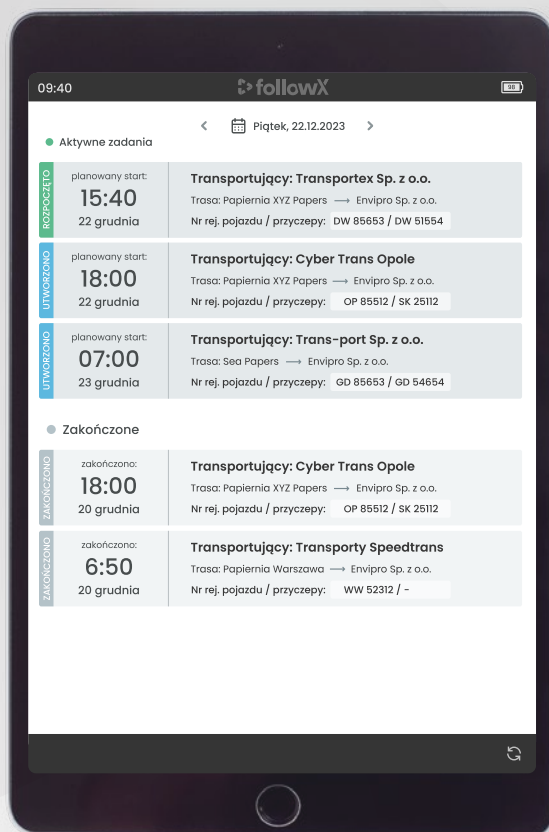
09:40 followX 98

Piątek, 22.12.2023

Aktywne zadania

ROZPOCZĘTO
planowany start:
15:40
22 grudnia
Transportujący: Transportex Sp. z o.o.
Trasa: Papiernia XYZ Papers ⟶ Envipro Sp. z o.o.
Nr rej. pojazdu / przyczepy: DW 85653 / DW 51554

UTWORZONO
planowany start:
18:00
22 grudnia
Transportujący: Cyber Trans Opole
Trasa: Papiernia XYZ Papers ⟶ Envipro Sp. z o.o.
Nr rej. pojazdu / przyczepy: OP 85512 / SK 25112

UTWORZONO
planowany start:
07:00
23 grudnia
Transportujący: Trans-port Sp. z o.o.
Trasa: Sea Papers ⟶ Envipro Sp. z o.o.
Nr rej. pojazdu / przyczepy: GD 85653 / GD 54654

Zakończone

ZAKOŃCZONO
zakończono:
18:00
20 grudnia
Transportujący: Cyber Trans Opole
Trasa: Papiernia XYZ Papers ⟶ Envipro Sp. z o.o.
Nr rej. pojazdu / przyczepy: OP 85512 / SK 25112

ZAKOŃCZONO
zakończono:
6:50
20 grudnia
Transportujący: Transporty Speedtrans
Trasa: Papiernia Warszawa ⟶ Envipro Sp. z o.o.
Nr rej. pojazdu / przyczepy: WW 52312 / -